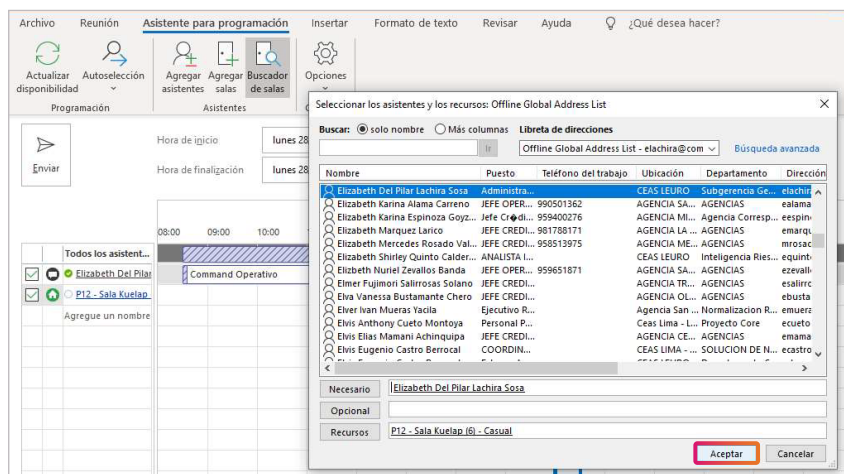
Archivo Reunión Asistente para programación Insertar Formato de texto Revisar Ayuda ¿Qué desea hacer?

Actualizar disponibilidad Autoselección Agregar asistentes Agregar salas Buscador de salas Opciones

Programación Asistentes

Enviar

Hora de inicio lunes 28
Hora de finalización lunes 28

08:00 09:00 10:00

Todos los asistent...
Elizabeth Del Pilar
P12 - Sala Kuelap
Agregue un nombre

Command Operativo

Seleccionar los asistentes y los recursos: Offline Global Address List

Buscar: solo nombre Más columnas Libreta de direcciones
Offline Global Address List - elachira@com Búsqueda avanzada

| Nombre | Puesto | Teléfono del trabajo | Ubicación | Departamento | Dirección |
|---|---|---|---|---|---|
| Elizabeth Del Pilar Lachira Sosa | Administra... | | CEAS LEURO | Subgerencia Ge... | elachira |
| Elizabeth Karina Alama Carreno | JEFE OPER... | 990501362 | AGENCIA SA... | AGENCIAS | ealama |
| Elizabeth Karina Espinoza Goyz... | Jefe Cr�di... | 959400276 | AGENCIA MI... | Agencia Corresp... | eespin |
| Elizabeth Marquez Larico | JEFE CREDI... | 981788171 | AGENCIA LA ... | AGENCIAS | emarqu |
| Elizabeth Mercedes Rosado Val... | JEFE CREDI... | 958513975 | AGENCIA ME... | AGENCIAS | mrosac |
| Elizabeth Shirley Quinto Calder... | ANALISTA I... | | CEAS LEURO | Inteligencia Ries... | equinte |
| Elizbeth Nuriel Zevallos Banda | JEFE OPER... | 959651871 | AGENCIA SA... | AGENCIAS | ezevall |
| Elmer Fujimori Salirrosas Solano | JEFE CREDI... | | AGENCIA TR... | AGENCIAS | esalirrc |
| Elva Vanessa Bustamante Chero | JEFE CREDI... | | AGENCIA OL... | AGENCIAS | ebusta |
| Elver Ivan Mueras Yacila | Ejecutivo R... | | Agencia San ... | Normalizacion R... | emuera |
| Elvis Anthony Cueto Montoya | Personal P... | | Ceas Lima - L... | Proyecto Core | ecueto |
| Elvis Elias Mamani Achinquipa | JEFE CREDI... | | AGENCIA CE... | AGENCIAS | emama |
| Elvis Eugenio Castro Berrocal | COORDIN... | | CEAS LIMA - ... | SOLUCION DE N... | ecastro |

Necesario Elizabeth Del Pilar Lachira Sosa
Opcional
Recursos P12 - Sala Kuelap (6) - Casual

Aceptar Cancelar